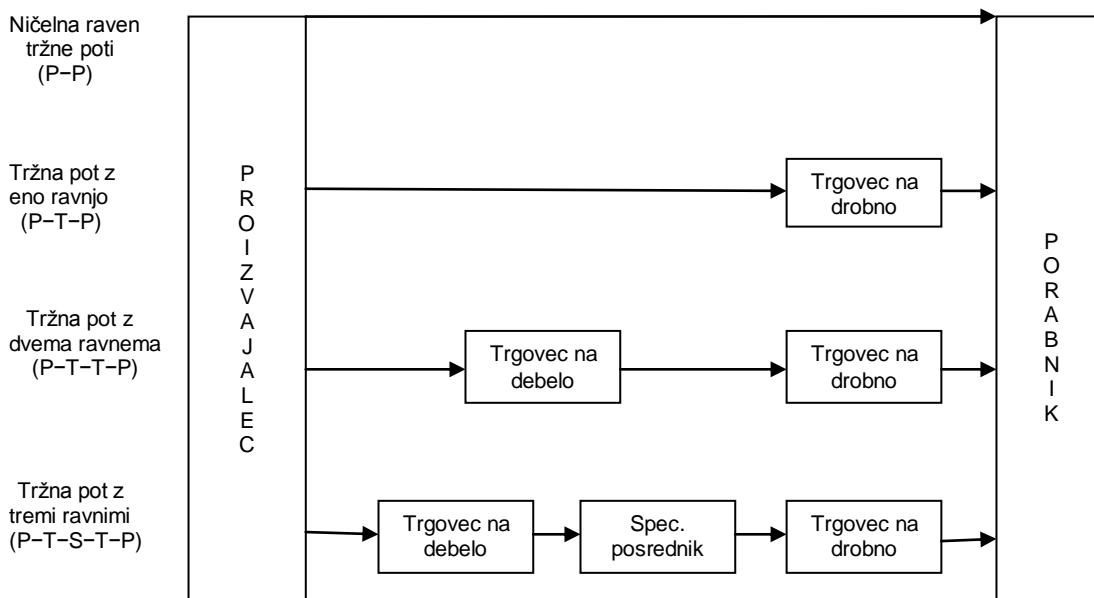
Ničelna raven tržne poti (P−P)

Tržna pot z eno ravnjo (P−T−P)

Tržna pot z dvema ravnema (P−T−T−P)

Tržna pot z tremi ravnimi (P−T−S−T−P)

P R O I Z V A J A L E C

Trgovec na drobno

Trgovec na debelo

Trgovec na drobno

Trgovec na debelo

Spec. posrednik

Trgovec na drobno

P O R A B N I K